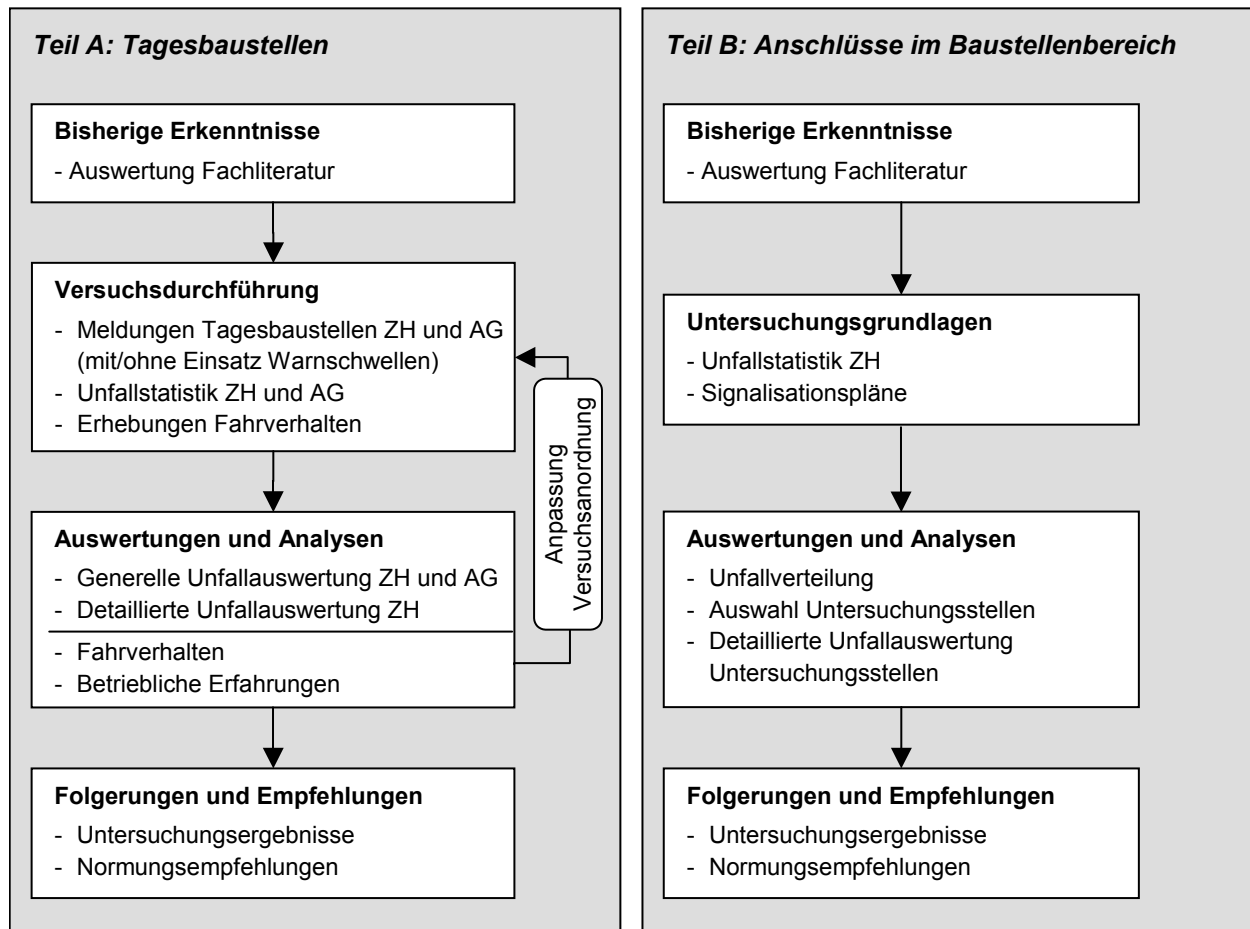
Teil A: Tagesbaustellen

Bisherige Erkenntnisse
- Auswertung Fachliteratur

Versuchsdurchführung
- Meldungen Tagesbaustellen ZH und AG (mit/ohne Einsatz Warnschwellen)
- Unfallstatistik ZH und AG
- Erhebungen Fahrverhalten

Anpassung Versuchsanordnung

Auswertungen und Analysen
- Generelle Unfallauswertung ZH und AG
- Detaillierte Unfallauswertung ZH
- Fahrverhalten
- Betriebliche Erfahrungen

Folgerungen und Empfehlungen
- Untersuchungsergebnisse
- Normungsempfehlungen

Teil B: Anschlüsse im Baustellenbereich

Bisherige Erkenntnisse
- Auswertung Fachliteratur

Untersuchungsgrundlagen
- Unfallstatistik ZH
- Signalisationspläne

Auswertungen und Analysen
- Unfallverteilung
- Auswahl Untersuchungsstellen
- Detaillierte Unfallauswertung Untersuchungsstellen

Folgerungen und Empfehlungen
- Untersuchungsergebnisse
- Normungsempfehlungen